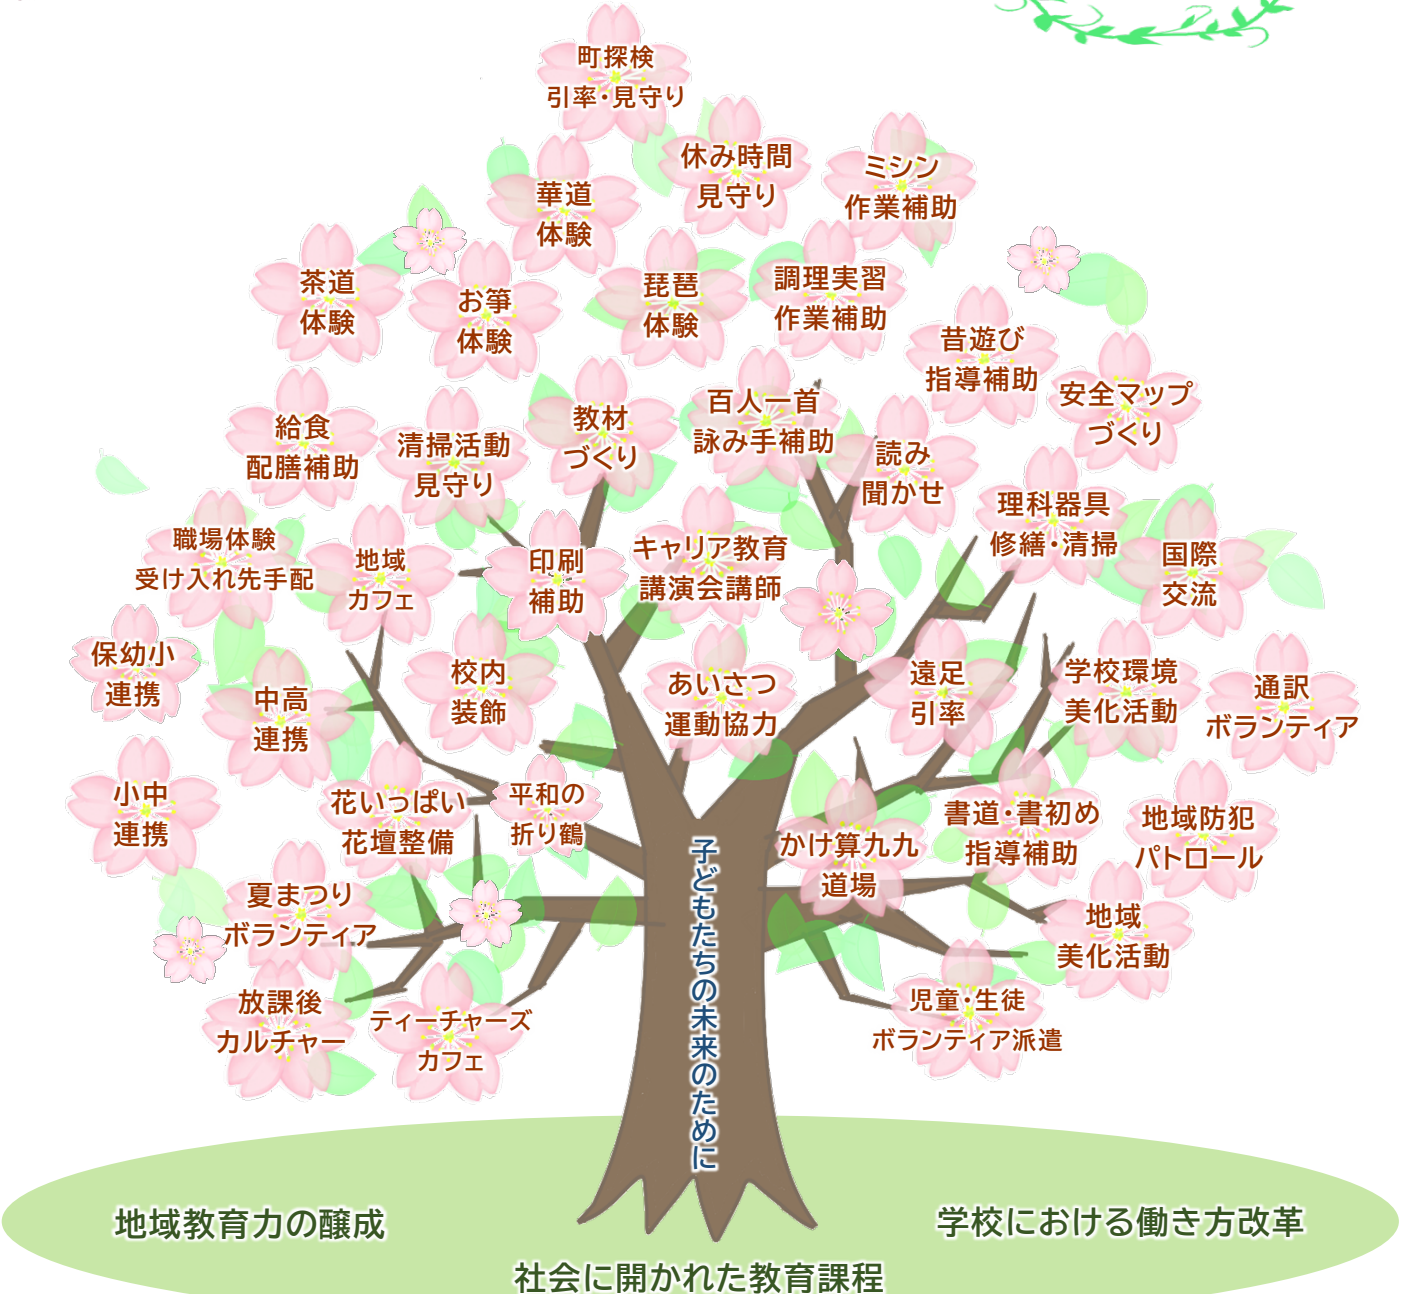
町探検
引率・見守り

休み時間
見守り

ミシン
作業補助

華道
体験

茶道
体験

お箏
体験

琵琶
体験

調理実習
作業補助

昔遊び
指導補助

安全マップ
づくり

給食
配膳補助

清掃活動
見守り

教材
づくり

百人一首
詠み手補助

読み
聞かせ

理科器具
修繕・清掃

職場体験
受け入れ先手配

地域
カフェ

印刷
補助

キャリア教育
講演会講師

国際
交流

保幼小
連携

中高
連携

校内
装飾

あいさつ
運動協力

遠足
引率

学校環境
美化活動

通訳
ボランティア

小中
連携

花いっぱい
花壇整備

平和の
折り鶴

子どもたちの未来のために

かけ算九九
道場

書道・書初め
指導補助

地域防犯
パトロール

夏まつり
ボランティア

地域
美化活動

放課後
カルチャー

ティーチャーズ
カフェ

児童・生徒
ボランティア派遣

地域教育力の醸成

学校における働き方改革

社会に開かれた教育課程